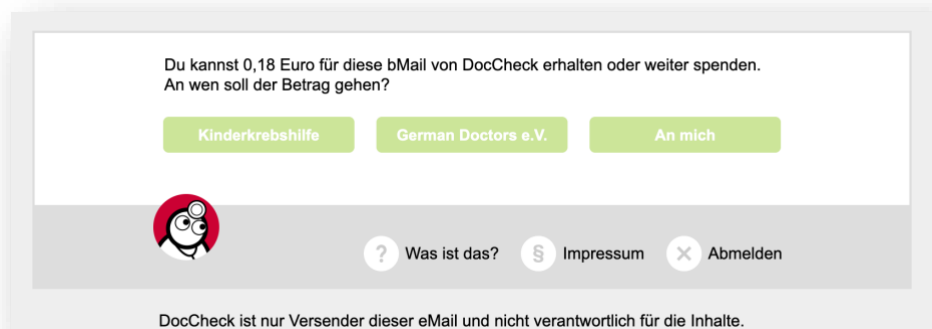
Du kannst 0,18 Euro für diese bMail von DocCheck erhalten oder weiter spenden. An wen soll der Betrag gehen?

Kinderkrebshilfe

German Doctors e.V.

An mich

? Was ist das?

§ Impressum

× Abmelden

DocCheck ist nur Versender dieser eMail und nicht verantwortlich für die Inhalte.